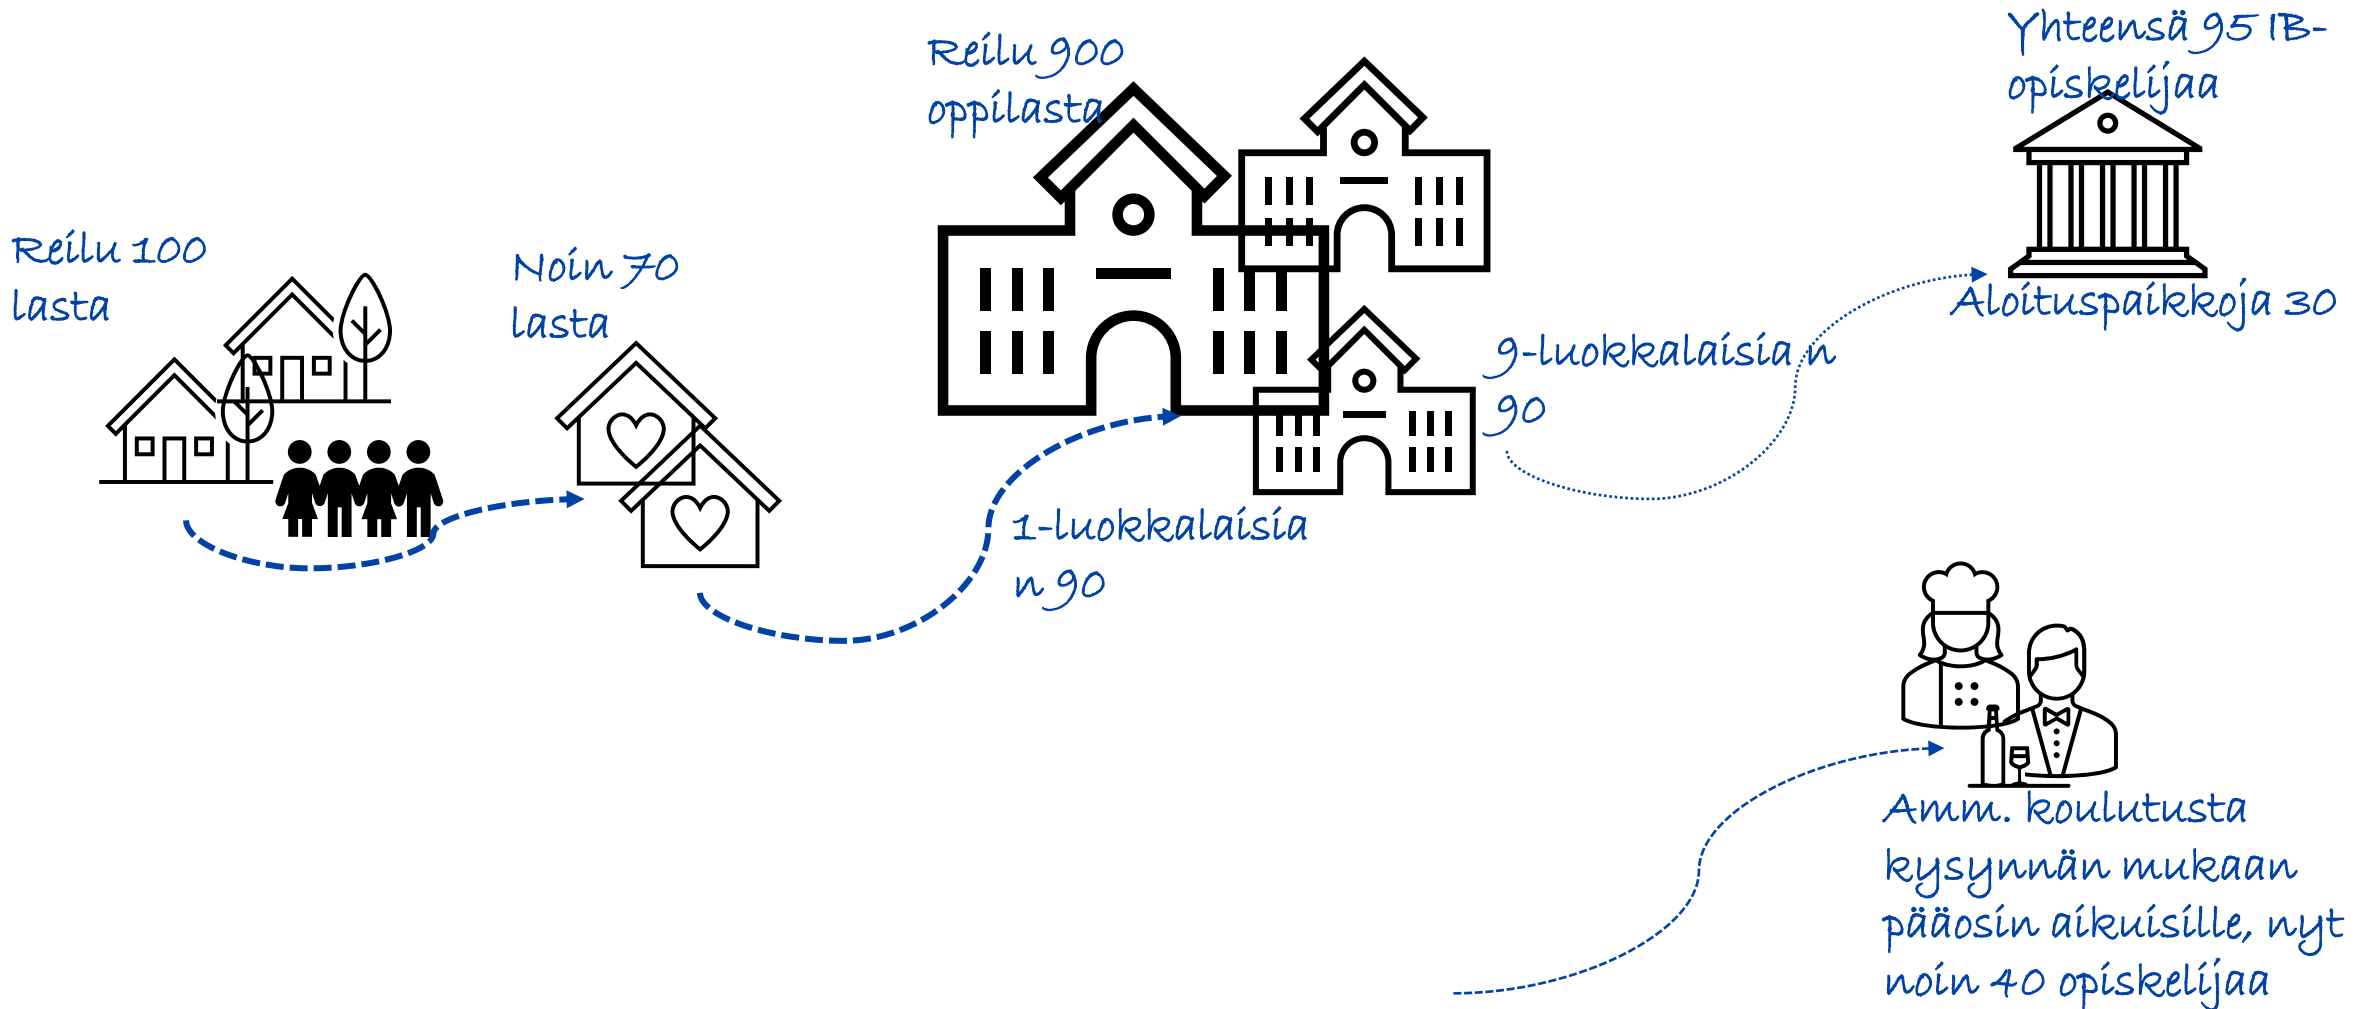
Reilu 100 lasta

Noin 70 lasta

Reilu 900 oppilasta

1-luokkalaisia n 90

9-luokkalaisia n 90

Yhteensä 95 IB-opiskelijaa

Aloituspaikkoja 30

Amm. koulutusta kysynnän mukaan pääosin aikuisille, nyt noin 40 opiskelijaa